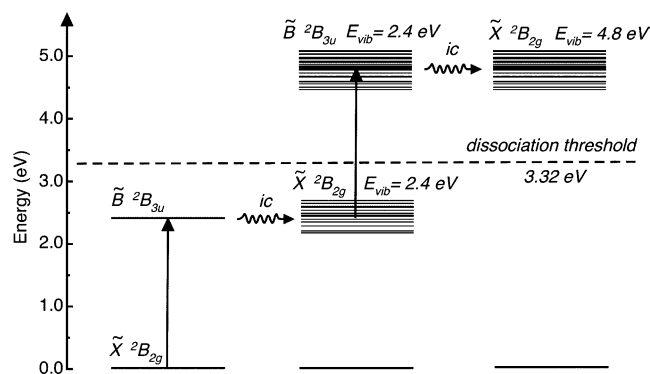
$\tilde{B}$ $^2B_{3u}$ $E_{vib}$= 2.4 eV

ic

$\tilde{X}$ $^2B_{2g}$ $E_{vib}$= 4.8 eV

5.0

4.0

dissociation threshold

3.0

$\tilde{X}$ $^2B_{2g}$ $E_{vib}$= 2.4 eV

3.32 eV

Energy (eV)

$\tilde{B}$ $^2B_{3u}$

ic

2.0

1.0

$\tilde{X}$ $^2B_{2g}$

0.0